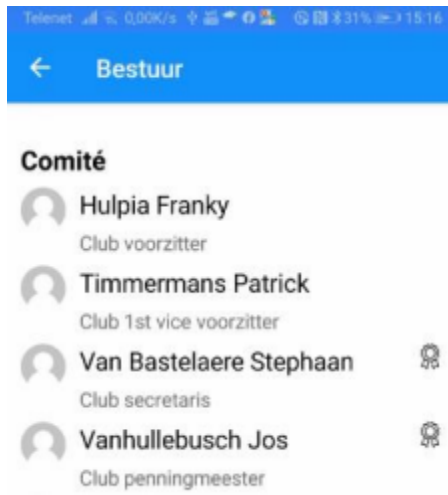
Telenet 0,00K/s 31% 15:16

← Bestuur

Comité

Hulpia Franky
Club voorzitter

Timmermans Patrick
Club 1st vice voorzitter

Van Bastelaere Stephaan
Club secretaris

Vanhullebusch Jos
Club penningmeester